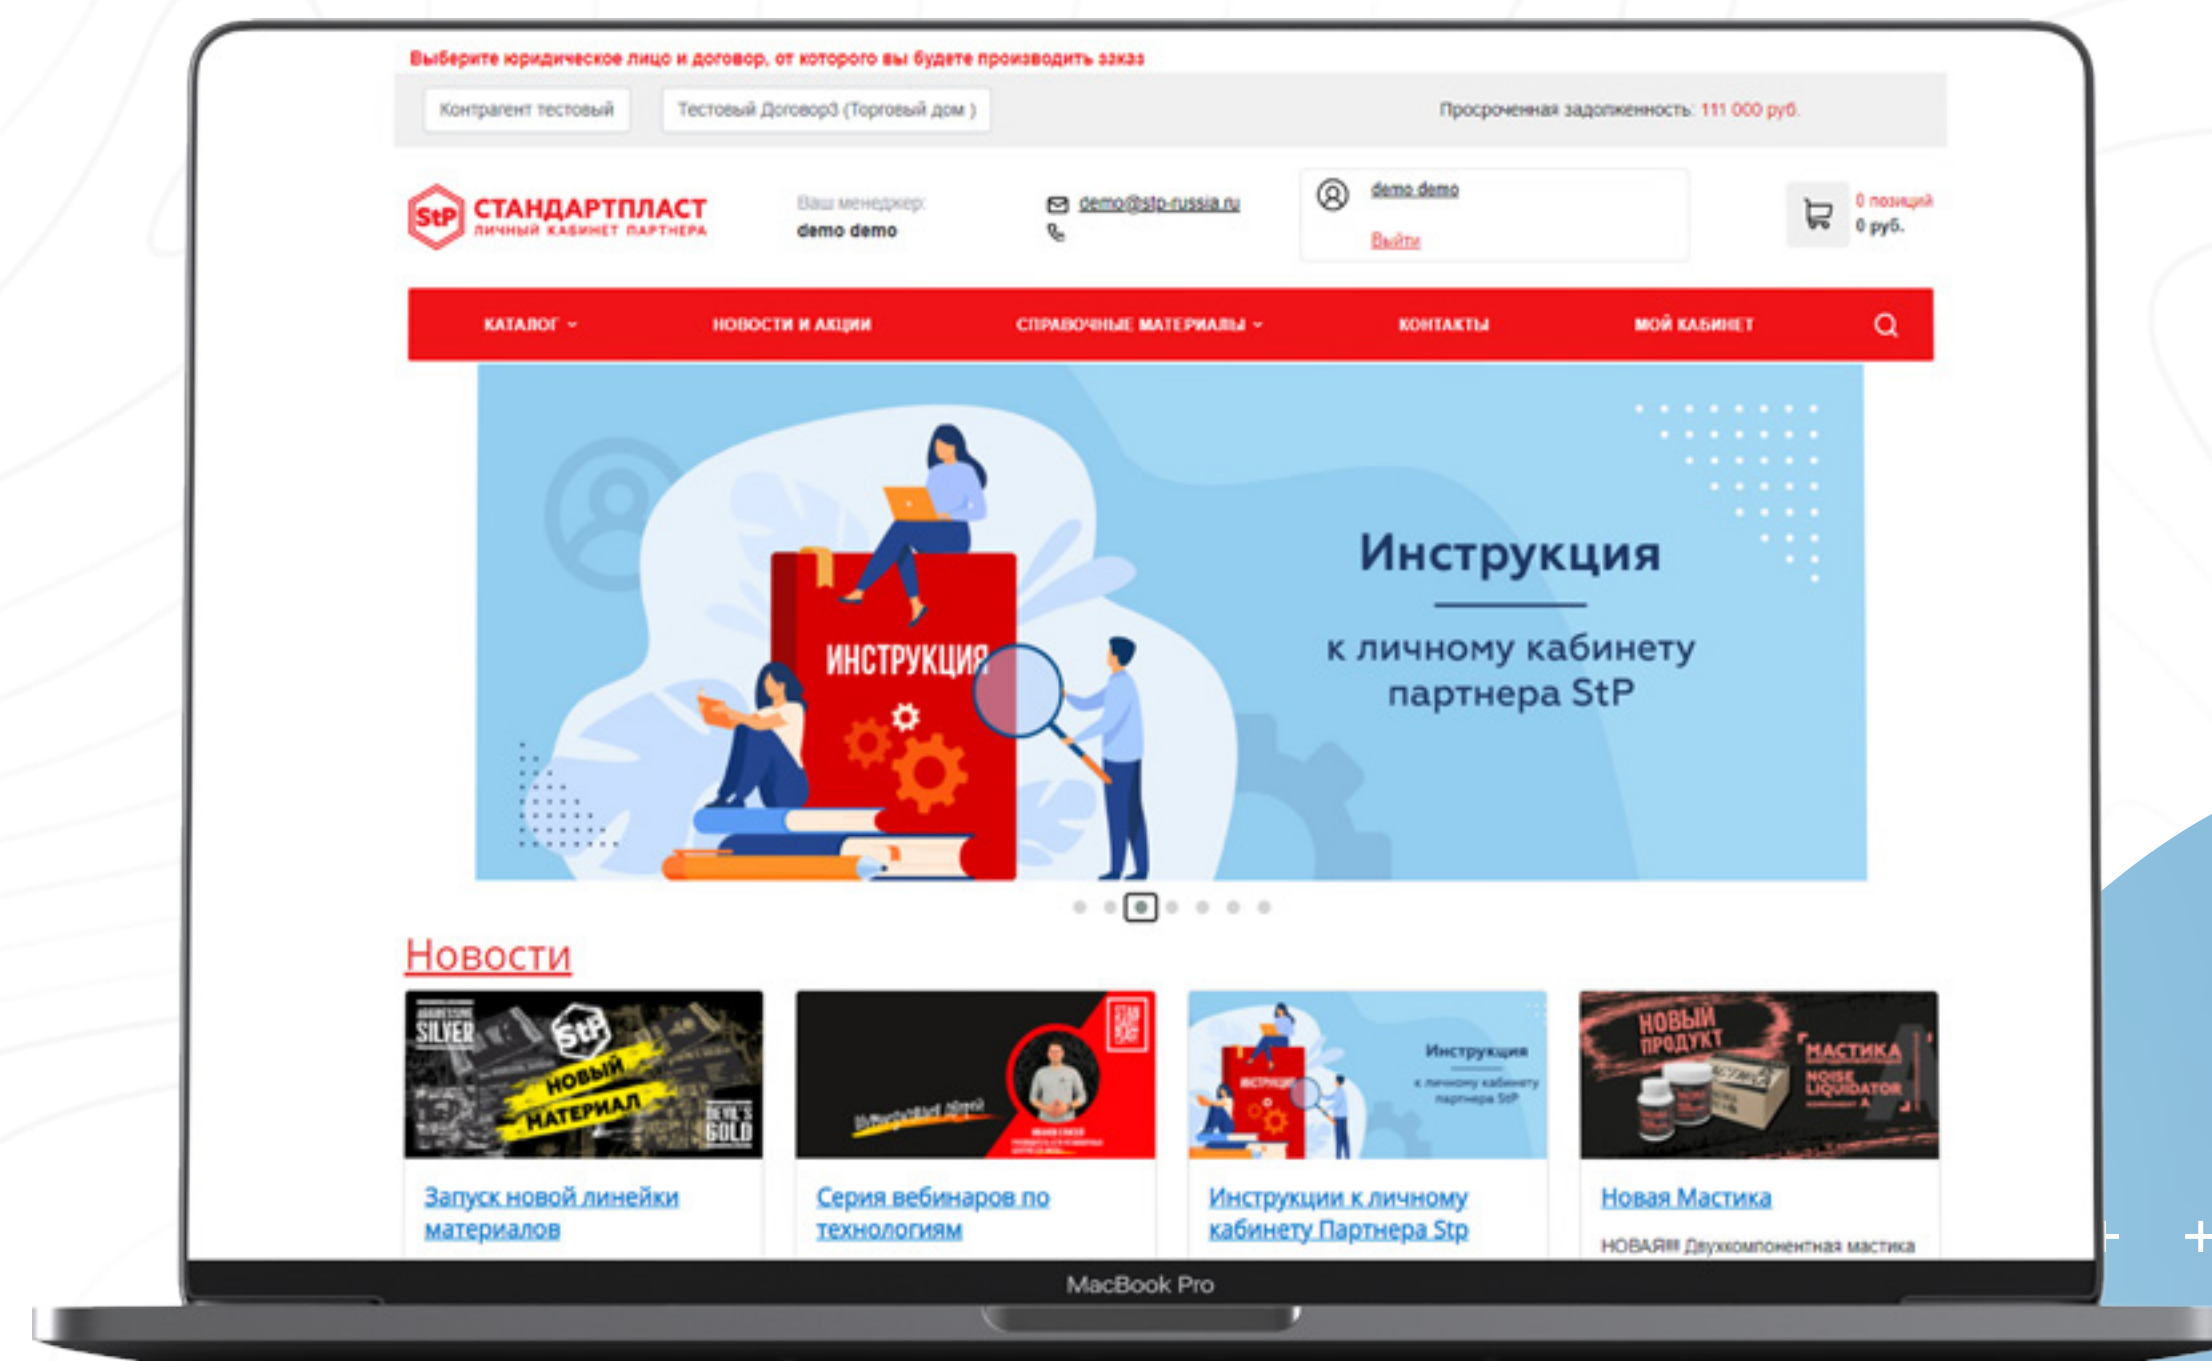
Выберите юридическое лицо и договор, от которого вы будете производить заказ

Контрагент тестовый

Тестовый Договор3 (Торговый дом )

Просроченная задолженность: 111 000 руб.

StP СТАНДАРТПЛАСТ ЛИЧНЫЙ КАБИНЕТ ПАРТНЕРА

Ваш менеджер: demo demo

demo@stp-russia.ru

demo demo

Выйти

0 позиций
0 руб.

КАТАЛОГ

НОВОСТИ И АКЦИИ

СПРАВОЧНЫЕ МАТЕРИАЛЫ

КОНТАКТЫ

МОЙ КАБИНЕТ

ИНСТРУКЦИЯ

Инструкция

к личному кабинету партнера StP

Новости

SILVER StP НОВЫЙ МАТЕРИАЛ DEVIL'S GOLD

Запуск новой линейки материалов

Серия вебинаров по технологиям

Инструкция к личному кабинету партнера StP

Инструкции к личному кабинету Партнера Stp

НОВЫЙ ПРОДУКТ МАСТИКА NOISE LIQUIDATOR

Новая Мастика

НОВАЯ!!! Двухкомпонентная мастика

MacBook Pro